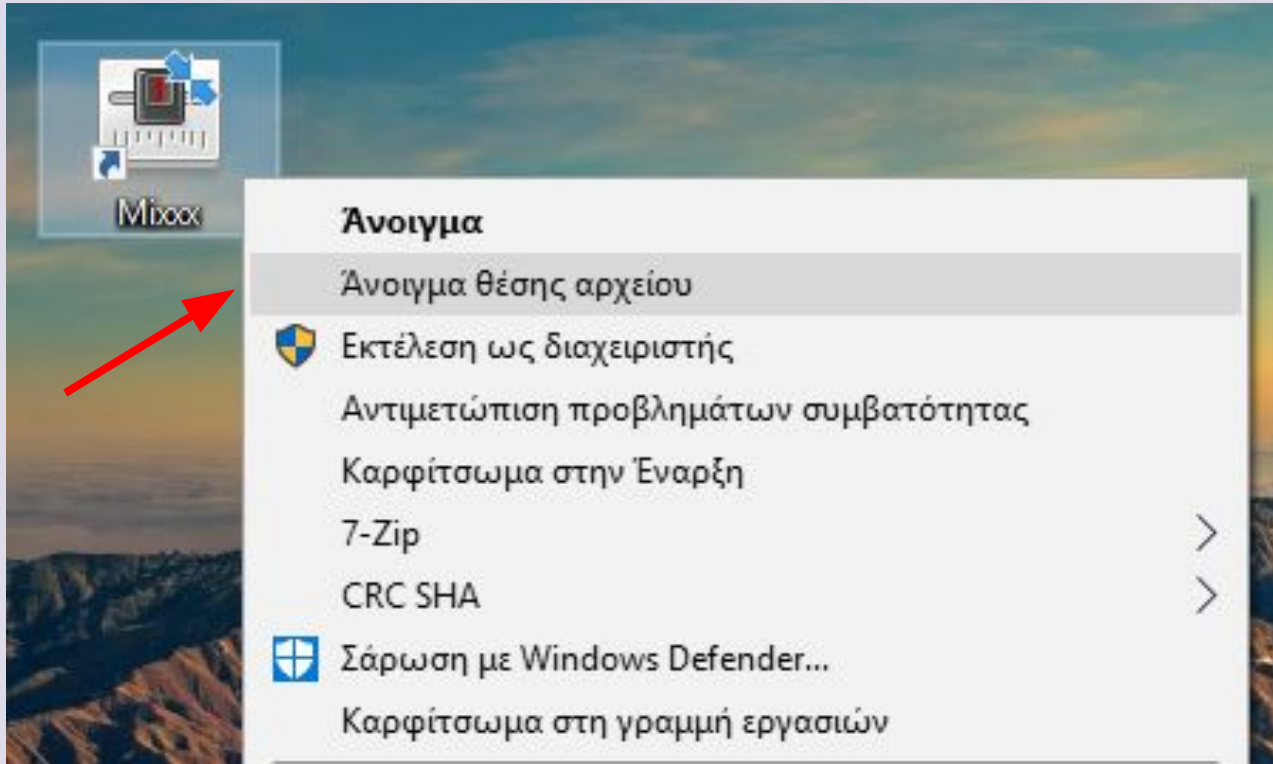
Mixxx

Άνοιγμα

Άνοιγμα θέσης αρχείου

Εκτέλεση ως διαχειριστής

Αντιμετώπιση προβλημάτων συμβατότητας

Καρφίτσωμα στην Έναρξη

7-Zip

CRC SHA

Σάρωση με Windows Defender...

Καρφίτσωμα στη γραμμή εργασιών